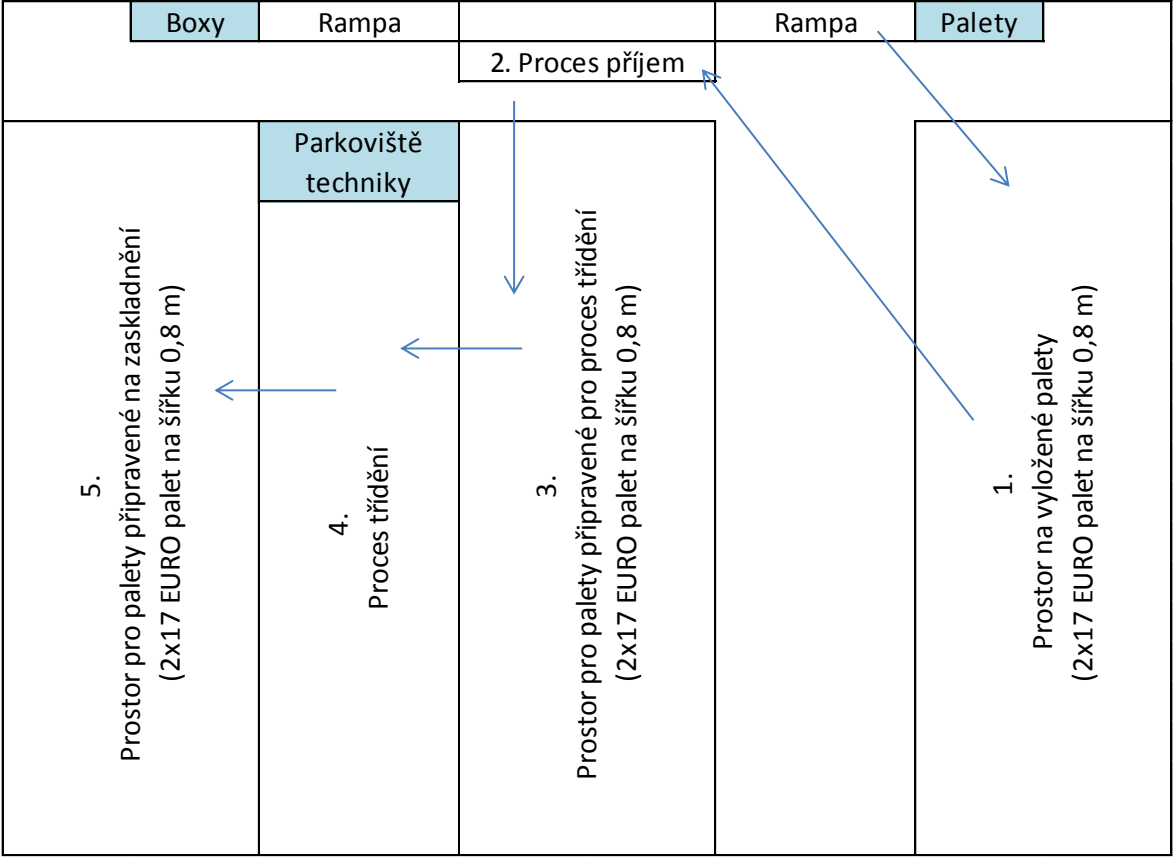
Boxy
Rampa
Rampa
Palety
2. Proces příjem
Parkoviště techniky

5.
Prostor pro palety připravené na zaskladnění
(2x17 EURO palet na šířku 0,8 m)

4.
Proces třídění

3.
Prostor pro palety připravené pro proces třídění
(2x17 EURO palet na šířku 0,8 m)

1.
Prostor na vyložené palety
(2x17 EURO palet na šířku 0,8 m)